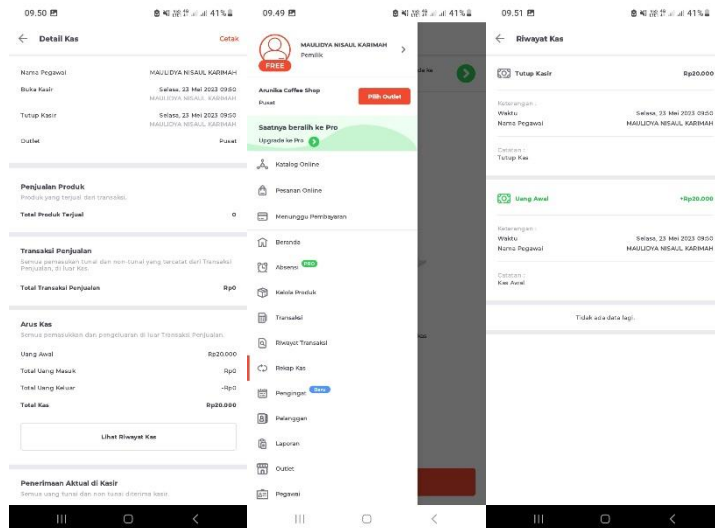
09.50

41%

Detail Kas

Cetak

Nama Pegawai

MAULIDYA NISAUL KARIMAH

Buka Kasir

Selasa, 23 Mei 2023 09:50
MAULIDYA NISAUL KARIMAH

Tutup Kasir

Selasa, 23 Mei 2023 09:50
MAULIDYA NISAUL KARIMAH

Outlet

Pusat

Penjualan Produk
Produk yang terjual dari transaksi.

Total Produk Terjual

0

Transaksi Penjualan
Semua pemasukan tunai dan non-tunai yang berasal dari Transaksi Penjualan, di luar Kas.

Total Transaksi Penjualan

Rp0

Arus Kas
Semua pemasukkan dan pengeluaran di luar Transaksi Penjualan.

Uang Awal

Rp20.000

Total Uang Masuk

Rp0

Total Uang Keluar

-Rp0

Total Kas

Rp20.000

Lihat Riwayat Kas

Penerimaan Aktual di Kasir
Semua uang tunai dan non tunai diterima kasir.

09.49

41%

MAULIDYA NISAUL KARIMAH
Pemilik

FREE

Anunika Coffee Shop
Pusat

Pilih Outlet

Saatnya beralih ke Pro
Upgrade ke Pro

Katalog Online

Pesanan Online

Menunggu Pembayaran

Beranda

Absensi PRO

Kelola Produk

Transaksi

Riwayat Transaksi

Rekap Kas

Pengingat Baru

Pelanggan

Laporan

Outlet

Pegawai

09.51

41%

Riwayat Kas

Tutup Kasir

Rp20.000

Keterangan :
Waktu

Selasa, 23 Mei 2023 09:50

Nama Pegawai

MAULIDYA NISAUL KARIMAH

Catatan :
Tutup Kas

Uang Awal

+Rp20.000

Keterangan :
Waktu

Selasa, 23 Mei 2023 09:50

Nama Pegawai

MAULIDYA NISAUL KARIMAH

Catatan :
Kas Awal

Tidak ada data lagi.